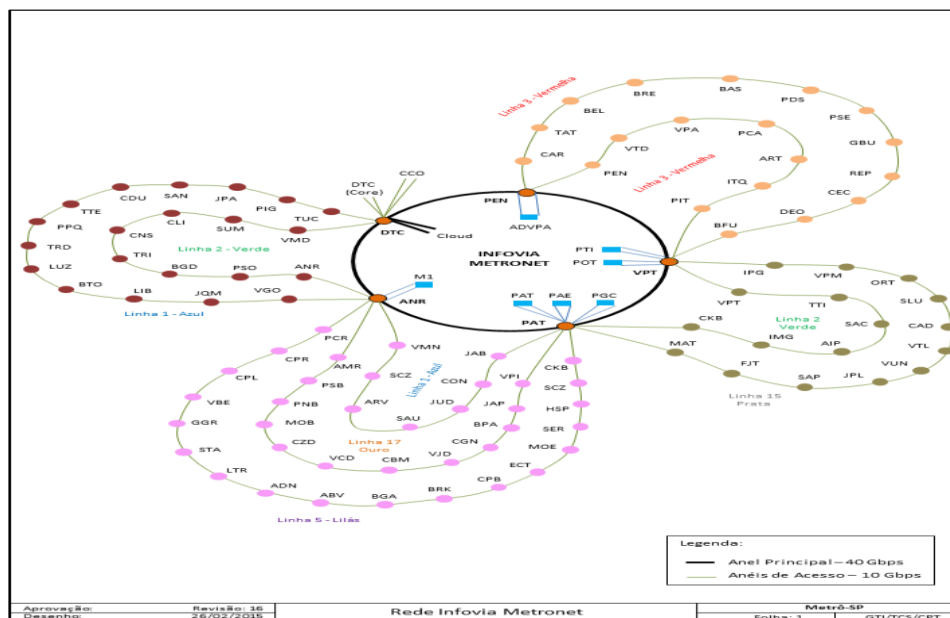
Linha 3 - Vermelha

BRE
BAS
PDS
PSE
GBU
REP
CEC
DEO
BEL
TAT
CAR
VPA
PCA
VTD
ART
PEN
ITQ
PIT
BFU
Linha 3 - Vermelha

CCO
DTC (Core)
CDU
SAN
JPA
PIG
TUC
TTE
PPQ
CLI
SUM
VMD
CNS
TRD
Linha 2 - Verde
TRI
BGD
PSO
ANR
LUZ
BTO
LIB
JQM
VGO
Linha 1 - Azul

DTC
Cloud
PEN
ADVPA
INFOVIA METRONET
PTI
POT
VPT
M1
ANR
PAT
PAE
PGC
PAT

IPG
VPM
ORT
SLU
VPT
TTI
CKB
Linha 2 Verde
SAC
CAD
IMG
AIP
VTL
MAT
FJT
VUN
SAP
JPL
Linha 15 Prata

PCR
CPR
VMN
AMR
JAB
CKB
CPL
PSB
SCZ
Linha 1 - Azul
CON
VPI
SCZ
VBE
PNB
ARV
JUD
JAP
HSP
GGR
MOB
SAU
BPA
SER
CZD
Linha 17 Ouro
CGN
MOE
STA
VCD
CBM
VJD
ECT
LTR
CPB
ADN
ABV
BGA
BRK
Linha 5 - Lilás

Legenda:
Anel Principal – 40 Gbps
Anéis de Acesso – 10 Gbps

Aprovação:
Revisão: 16
Desenho:
26/02/2015
Rede Infovia Metronet
Metrô-SP
Folha: 1
GTI/TCS/CPT